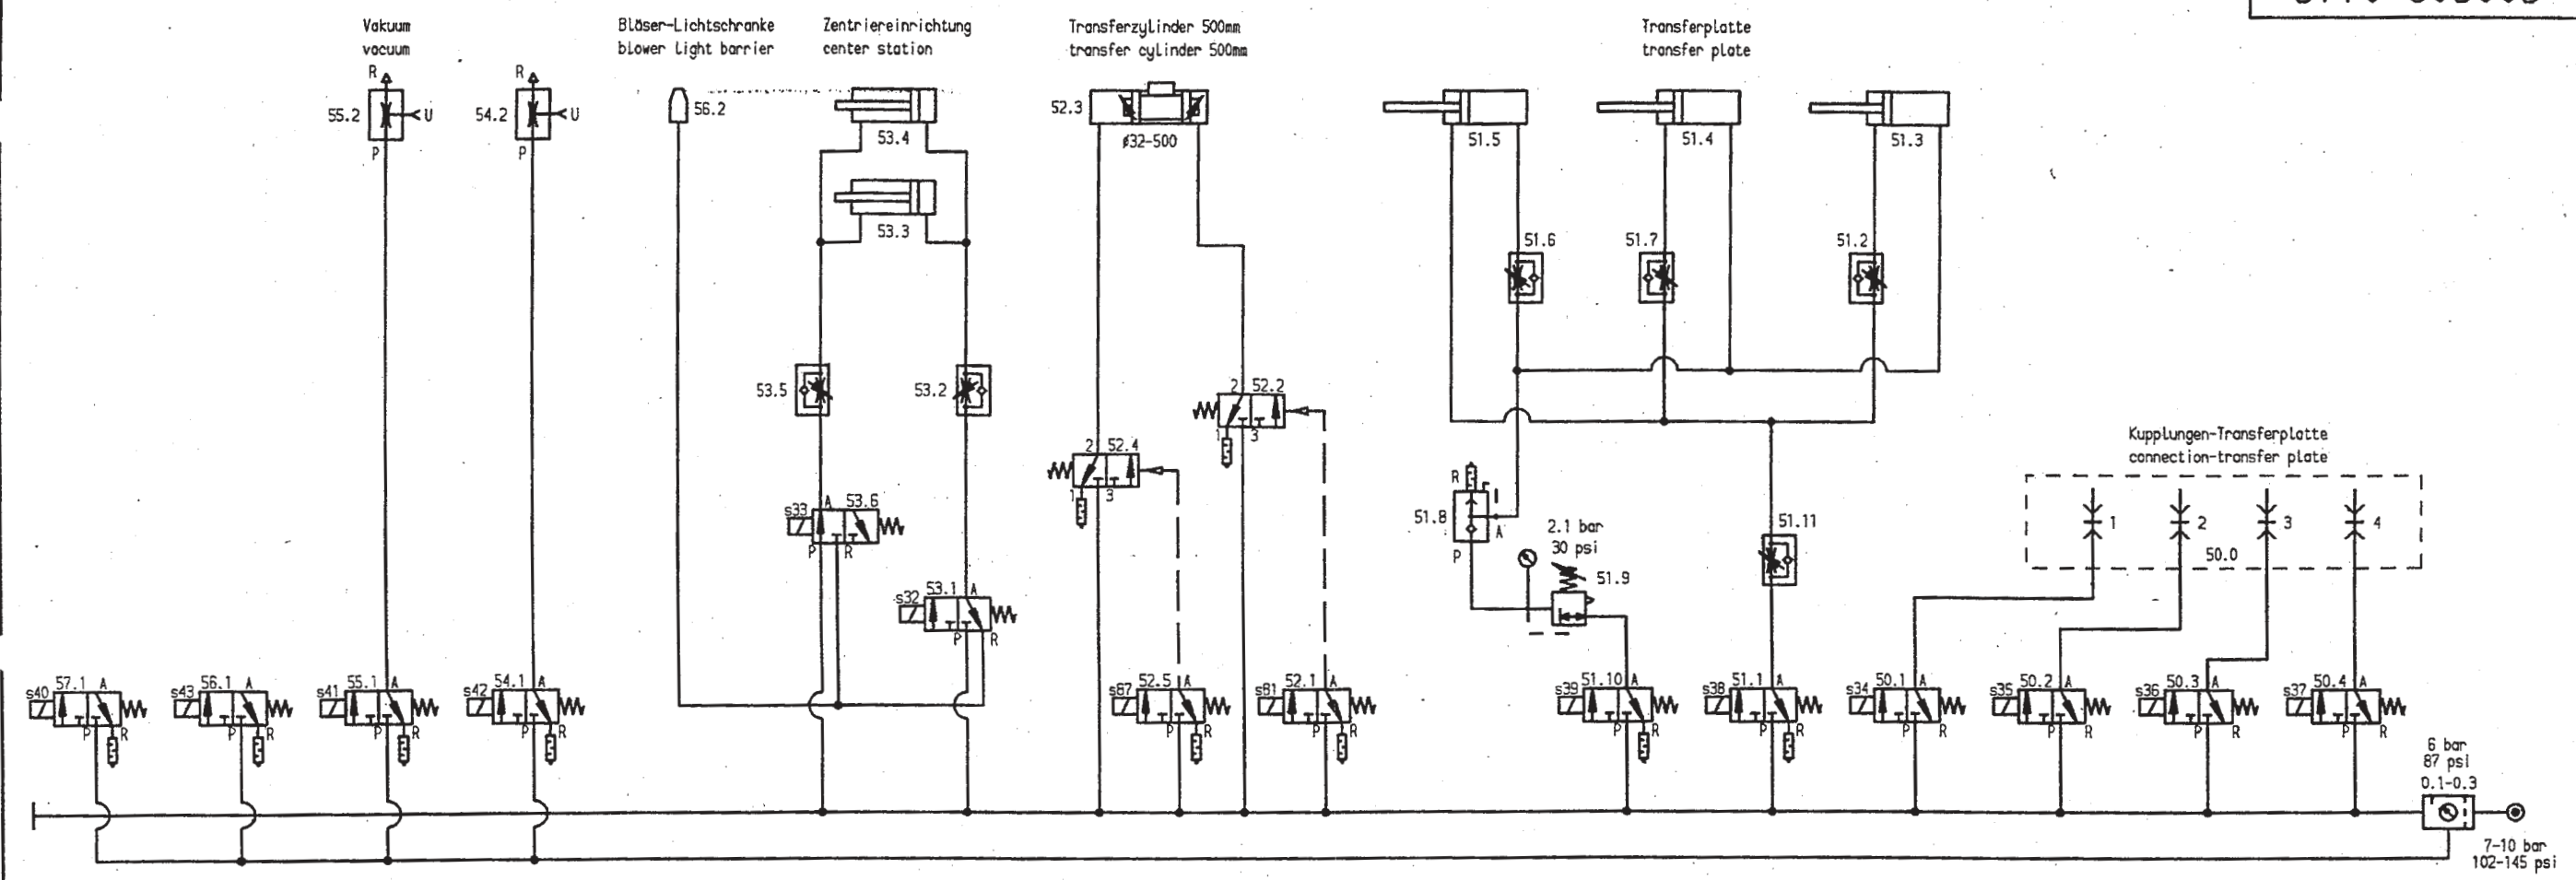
Vakuum
vacuum

Bläser-Lichtschranke
blower light barrier

Zentriereinrichtung
center station

Transferzylinder 500mm
transfer cylinder 500mm

Transferplatte
transfer plate

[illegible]

R
55.2 U
P

R
54.2 U
P

56.2

53.4

53.3

52.3
ø32-500

51.5 51.4 51.3

51.6 51.7 51.2

53.5 53.2

2 52.2
1 3

2 52.4
1 3

Kupplungen-Transferplatte
connection-transfer plate

R
51.8
P A

2.1 bar
30 psi
51.9

51.11

1 2 3 4
50.0

s33 A 53.6
P R

s32 53.1 A
P R

s40 57.1 A
P R

s43 56.1 A
P R

s41 55.1 A
P R

s42 54.1 A
P R

s67 52.5 A
P R

s61 52.1 A
P R

s39 51.10 A
P R

s38 51.1 A
P R

s34 50.1 A
P R

s35 50.2 A
P R

s36 50.3 A
P R

s37 50.4 A
P R

6 bar
87 psi
0.1-0.3

7-10 bar
102-145 psi